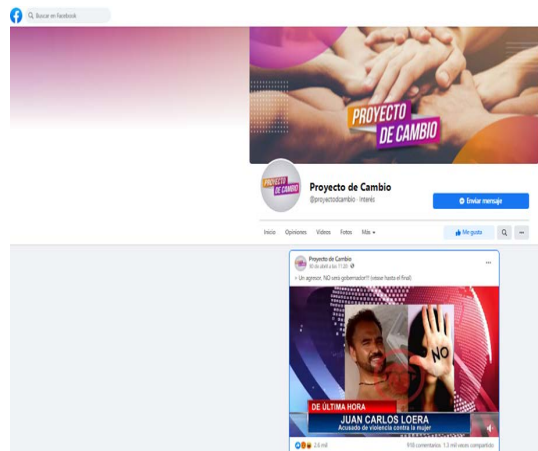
Buscar en Facebook

PROYECTO DE CAMBIO

PROYECTO DE CAMBIO

Proyecto de Cambio
@proyectodcambio · Interés

Enviar mensaje

Inicio Opiniones Videos Fotos Más

Me gusta

Proyecto de Cambio
30 de abril a las 11:20

> Un agresor, NO será gobernador!!! (vease hasta el final)

NO

DE ÚLTIMA HORA
JUAN CARLOS LOERA
Acusado de violencia contra la mujer

2.6 mil
918 comentarios 1.3 mil veces compartido